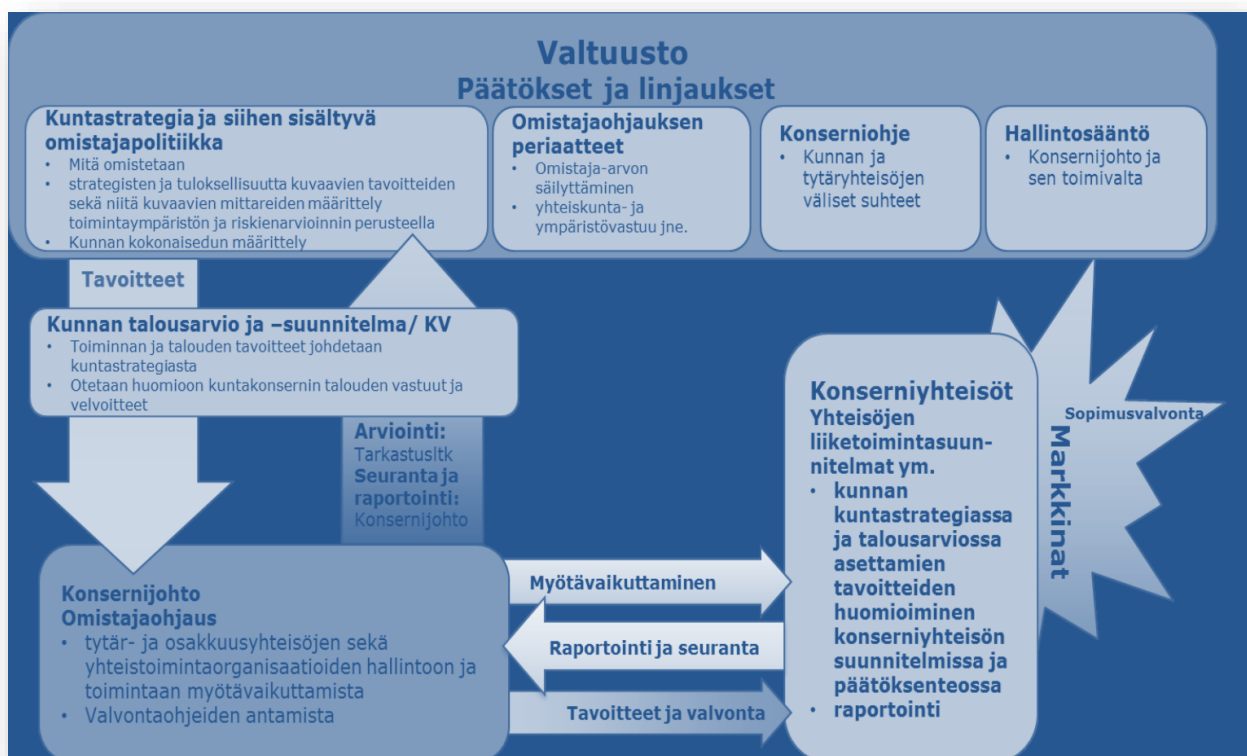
Valtuusto
Päätökset ja linjaukset

Kuntastrategia ja siihen sisältyvä omistajapolitiikka
• Mitä omistetaan
• strategisten ja tuloksellisuutta kuvaavien tavoitteiden sekä niitä kuvaavien mittareiden määrittely toimintaympäristön ja riskienarvioinnin perusteella
• Kunnan kokonaisedun määrittely

Omistajaohjauksen periaatteet
• Omistaja-arvon säilyttäminen
• yhteiskunta- ja ympäristövastuu jne.

Konserniohje
• Kunnan ja tytäryhteisöjen väliset suhteet

Hallintosääntö
• Konsernijohto ja sen toimivalta

Tavoitteet

Kunnan talousarvio ja –suunnitelma/ KV
• Toiminnan ja talouden tavoitteet johdetaan kuntastrategiasta
• Otetaan huomioon kuntakonsernin talouden vastuut ja velvoitteet

Arviointi: Tarkastusltk
Seuranta ja raportointi: Konsernijohto

Konserniyhteisöt
Yhteisöjen liiketoimintasuunnitelmat ym.
• kunnan kuntastrategiassa ja talousarviossa asettamien tavoitteiden huomioiminen konserniyhteisön suunnitelmissa ja päätöksenteossa
• raportointi

Sopimusvalvonta

Markkinat

Konsernijohto
Omistajaohjaus
• tytär- ja osakkuusyhteisöjen sekä yhteistoimintaorganisaatioiden hallintoon ja toimintaan myötävaikuttamista
• Valvontaohjeiden antamista

Myötävaikuttaminen
Raportointi ja seuranta
Tavoitteet ja valvonta